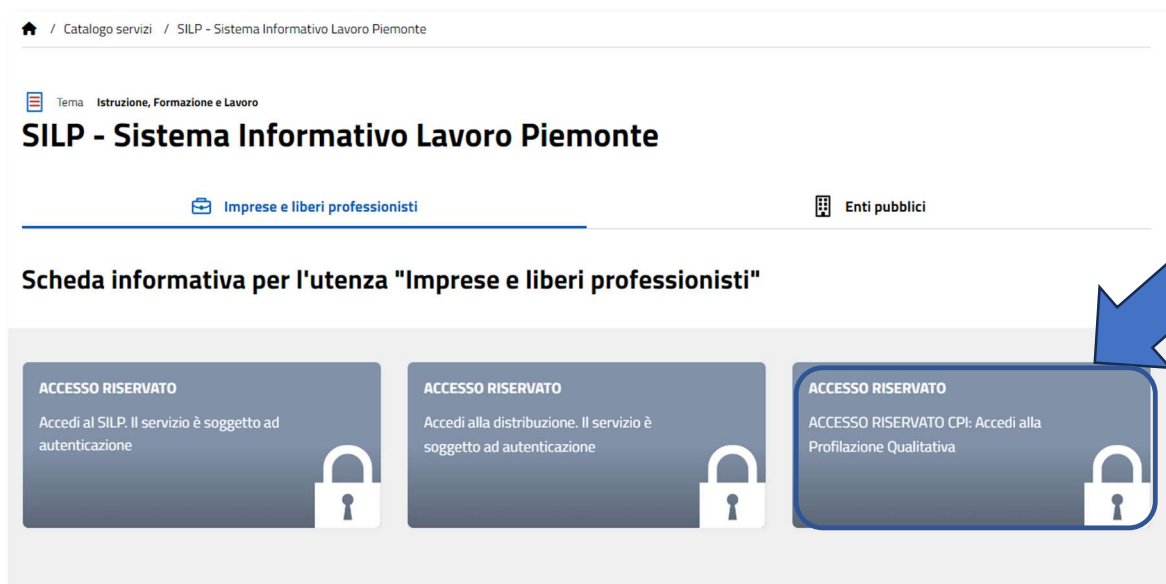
/ Catalogo servizi / SILP - Sistema Informativo Lavoro Piemonte

Tema Istruzione, Formazione e Lavoro

SILP - Sistema Informativo Lavoro Piemonte

Imprese e liberi professionisti

Enti pubblici

Scheda informativa per l'utenza "Imprese e liberi professionisti"

ACCESSO RISERVATO

Accedi al SILP. Il servizio è soggetto ad autenticazione

ACCESSO RISERVATO

Accedi alla distribuzione. Il servizio è soggetto ad autenticazione

ACCESSO RISERVATO

ACCESSO RISERVATO CPI: Accedi alla Profilazione Qualitativa